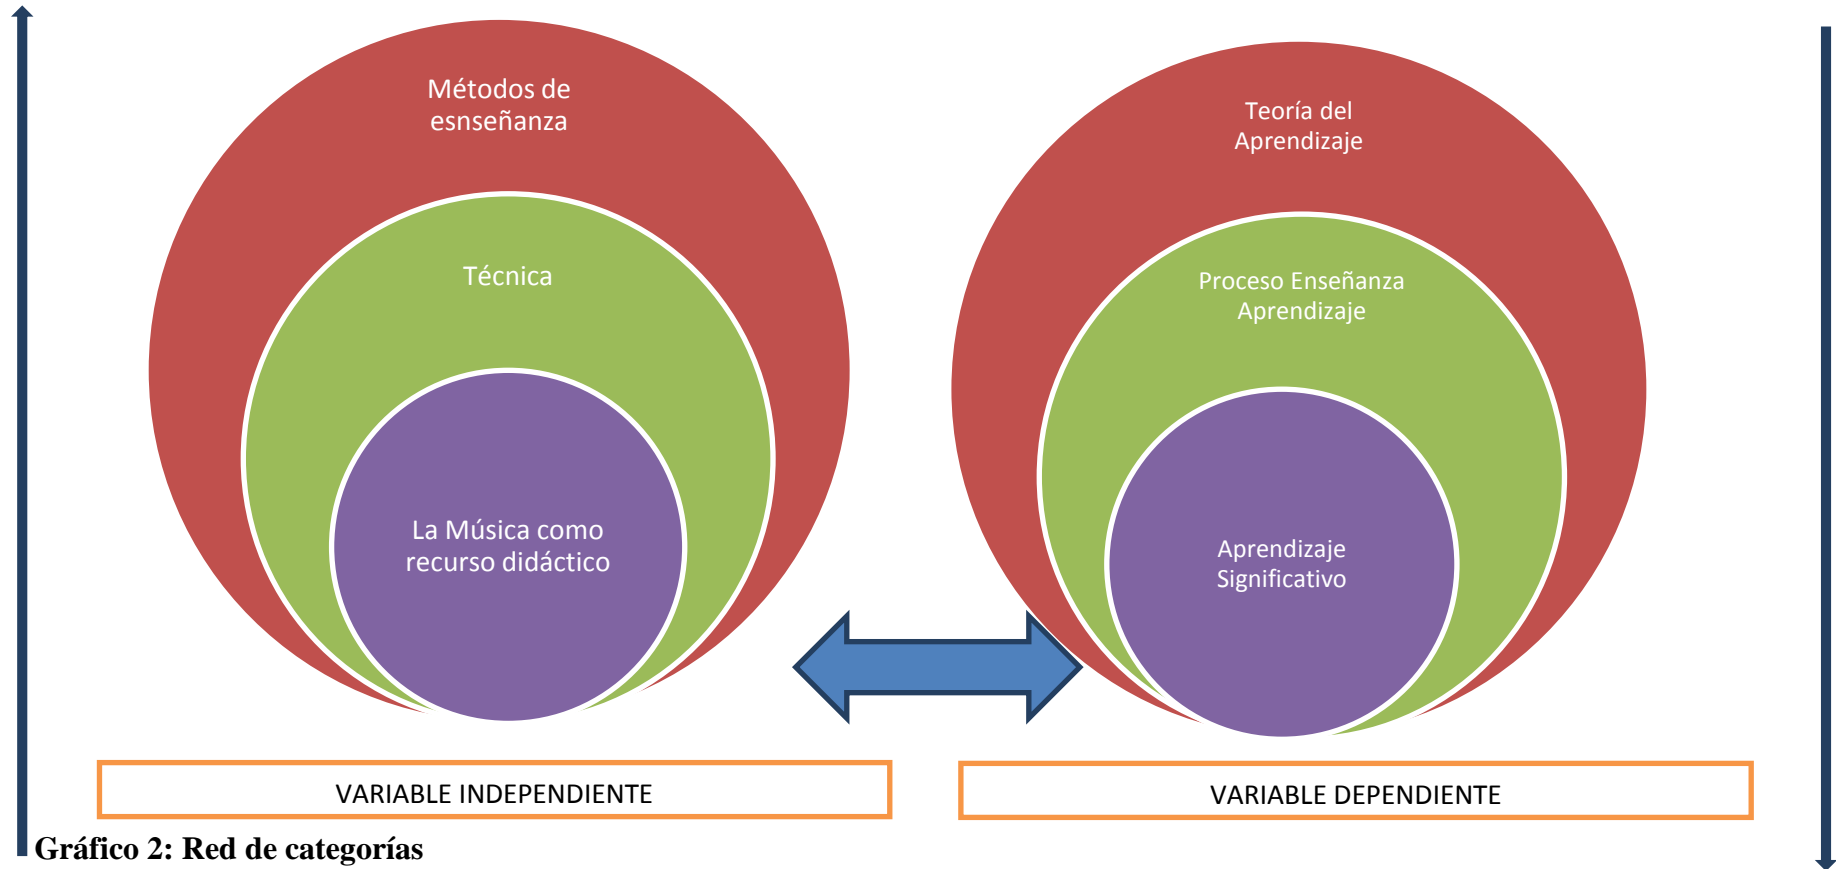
Métodos de esnseñanza

Técnica

La Música como recurso didáctico

Teoría del Aprendizaje

Proceso Enseñanza Aprendizaje

Aprendizaje Significativo

VARIABLE INDEPENDIENTE

VARIABLE DEPENDIENTE

Gráfico 2: Red de categorías